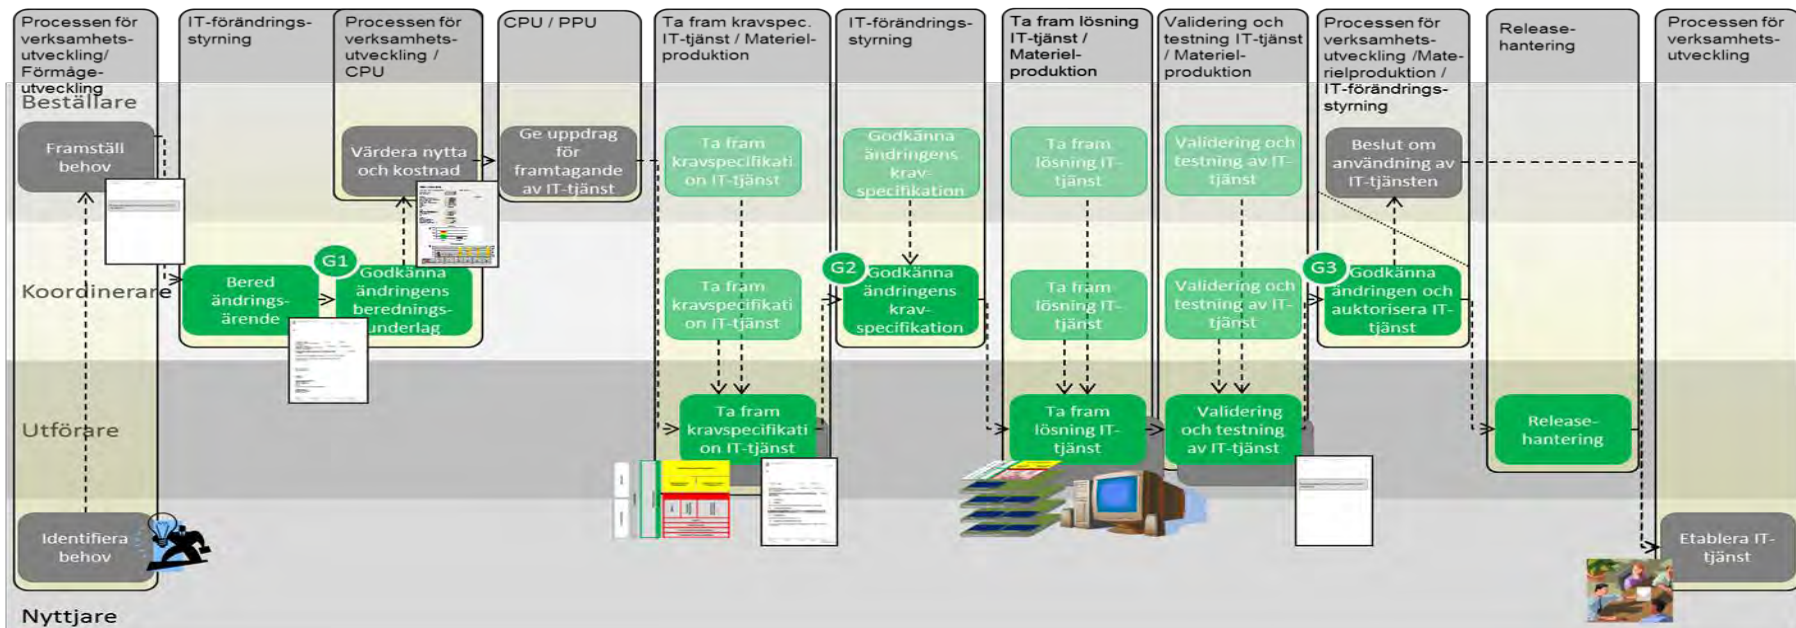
Processen för verksamhetsutveckling/ Förmågeutveckling

IT-förändringsstyrning

Processen för verksamhetsutveckling / CPU

CPU / PPU

Ta fram kravspec. IT-tjänst / Materielproduktion

IT-förändringsstyrning

Ta fram lösning IT-tjänst / Materielproduktion

Validering och testning IT-tjänst / Materielproduktion

Processen för verksamhetsutveckling /Materielproduktion / IT-förändringsstyrning

Releasehantering

Processen för verksamhetsutveckling

Beställare

Framställ behov

Värdera nytta och kostnad

Ge uppdrag för framtagande av IT-tjänst

Ta fram kravspecifikation IT-tjänst

Godkänna ändringens kravspecifikation

Ta fram lösning IT-tjänst

Validering och testning av IT-tjänst

Beslut om användning av IT-tjänsten

Koordinerare

Bered ändringsärende

G1

Godkänna ändringens beredningsunderlag

Ta fram kravspecifikation IT-tjänst

G2

Godkänna ändringens kravspecifikation

Ta fram lösning IT-tjänst

Validering och testning av IT-tjänst

G3

Godkänna ändringen och auktorisera IT-tjänst

Utförare

Ta fram kravspecifikation IT-tjänst

Ta fram lösning IT-tjänst

Validering och testning av IT-tjänst

Releasehantering

Identifiera behov

Etablera IT-tjänst

Nyttjare